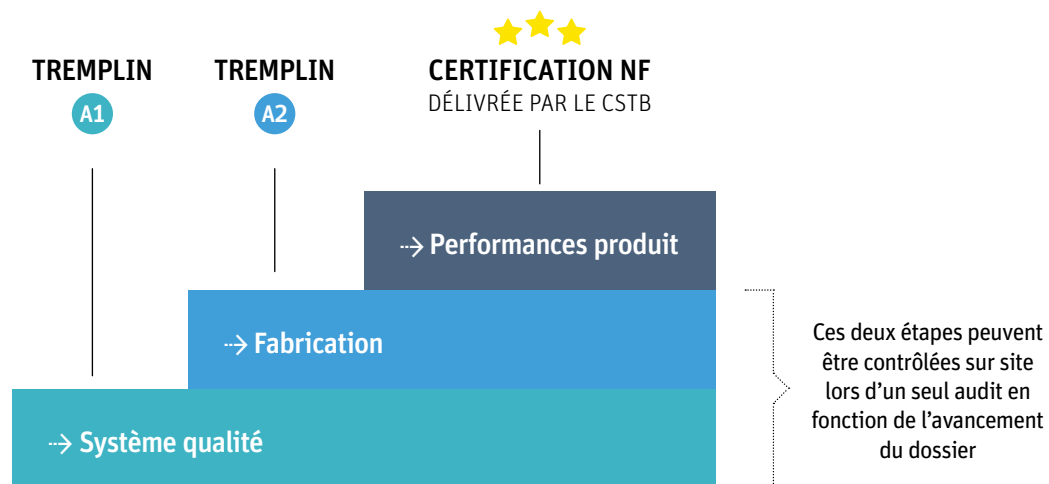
TREMPLIN
A1

TREMPLIN
A2

CERTIFICATION NF
DÉLIVRÉE PAR LE CSTB

⇢ Performances produit

⇢ Fabrication

⇢ Système qualité

Ces deux étapes peuvent être contrôlées sur site lors d'un seul audit en fonction de l'avancement du dossier